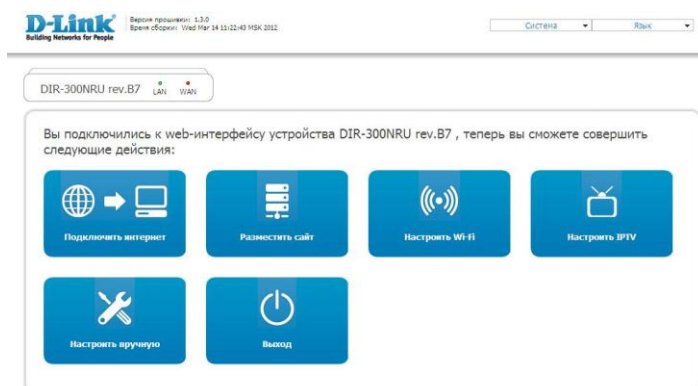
D-Link
Building Networks for People

Версия прошивки: 1.3.0
Время сборки: Wed Mar 14 11:22:43 MSK 2012

Система
Язык

DIR-300NRU rev.B7 LAN WAN

Вы подключились к web-интерфейсу устройства DIR-300NRU rev.B7 , теперь вы сможете совершить следующие действия:

Подключить интернет

Разместить сайт

Настроить Wi-Fi

Настроить IPTV

Настроить вручную

Выход